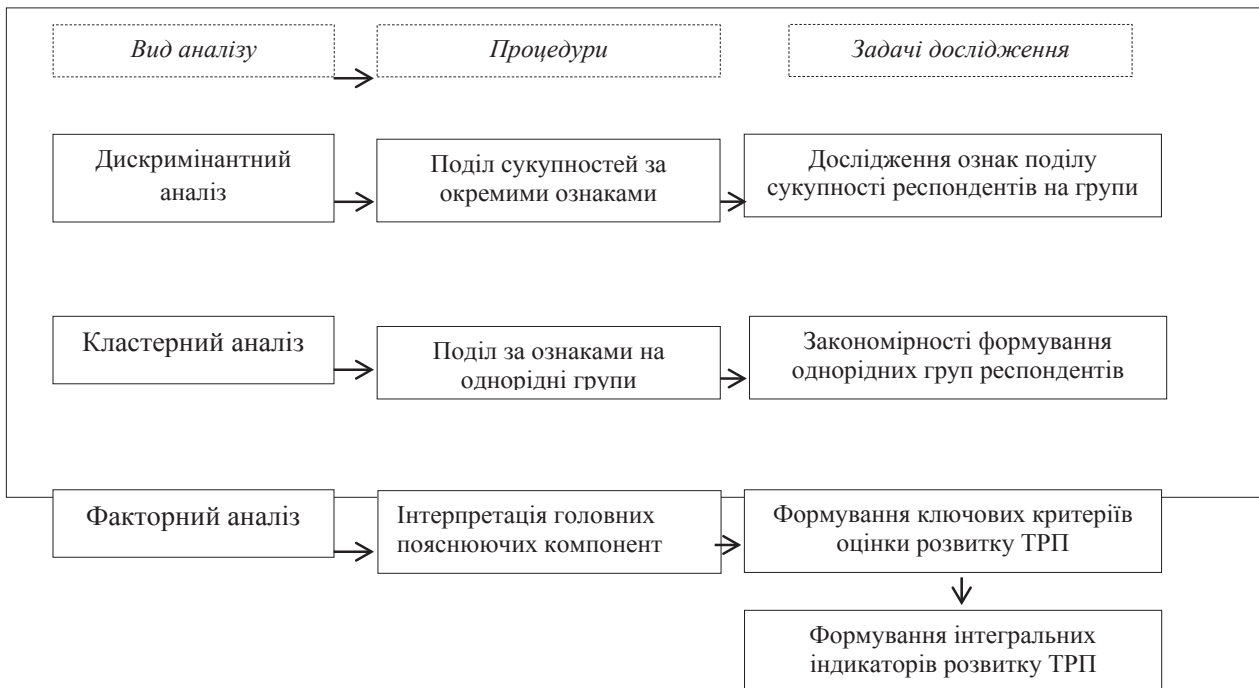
Вид аналізу

Процедури

Задачі дослідження

Дискримінантний аналіз

Поділ сукупностей за окремими ознаками

Дослідження ознак поділу сукупності респондентів на групи

Кластерний аналіз

Поділ за ознаками на однорідні групи

Закономірності формування однорідних груп респондентів

Факторний аналіз

Інтерпретація головних пояснюючих компонент

Формування ключових критеріїв оцінки розвитку ТРП

Формування інтегральних індикаторів розвитку ТРП